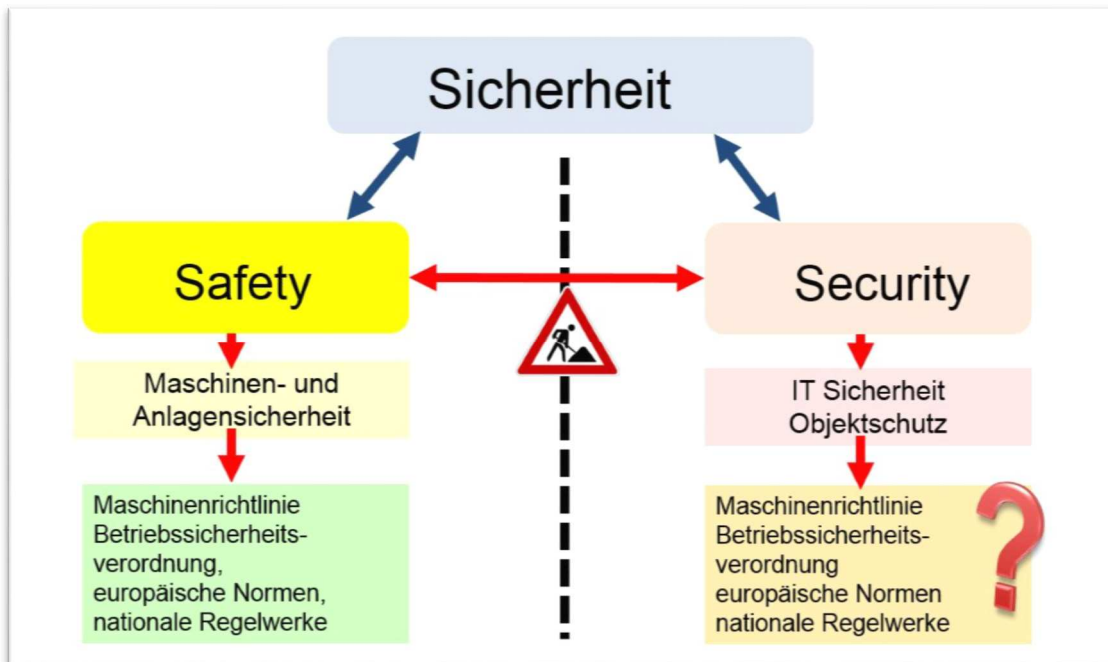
Sicherheit

Safety

Maschinen- und Anlagensicherheit

Maschinenrichtlinie
Betriebssicherheitsverordnung,
europäische Normen,
nationale Regelwerke

Security

IT Sicherheit
Objektschutz

Maschinenrichtlinie
Betriebssicherheitsverordnung
europäische Normen
nationale Regelwerke